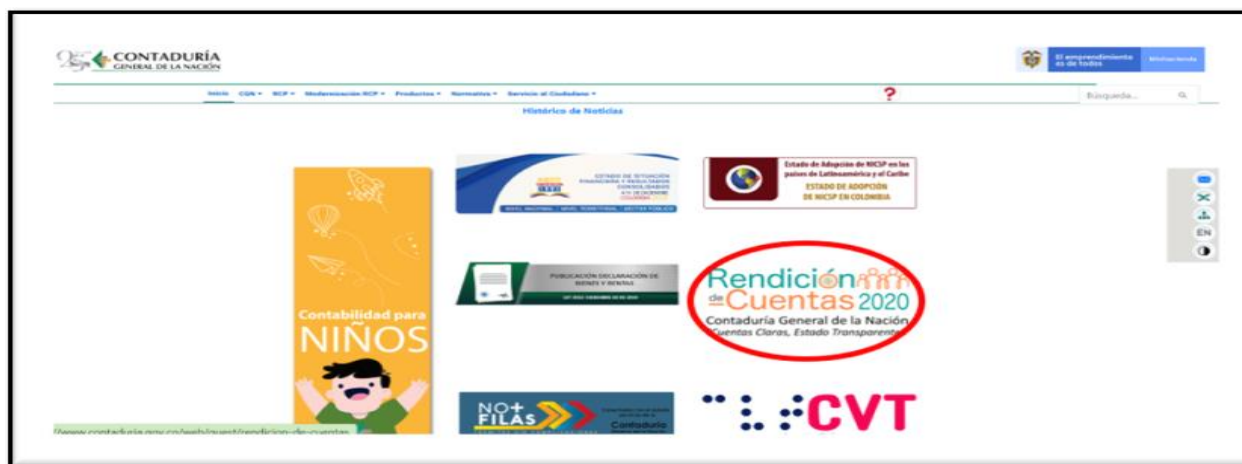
CONTADURÍA
GENERAL DE LA NACIÓN

El emprendimiento es de todos
MinHacienda

Inicio CGN ▾ RCP ▾ Modernización RCP ▾ Productos ▾ Normativa ▾ Servicio al Ciudadano ▾

?

Búsqueda...

Histórico de Noticias

Contabilidad para
NIÑOS

ESTADO DE SITUACIÓN FINANCIERA Y RESULTADOS CONSOLIDADOS
A 31 DE DICIEMBRE
COLOMBIA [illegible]
NIVEL NACIONAL - NIVEL TERRITORIAL - SECTOR PÚBLICO

Estado de Adopción de NICSP en los países de Latinoamérica y el Caribe
ESTADO DE ADOPCIÓN
DE NICSP EN COLOMBIA

PUBLICACIÓN DECLARACIÓN DE BIENES Y RENTAS
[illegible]

Rendición
de Cuentas 2020
Contaduría General de la Nación
Cuentas Claras, Estado Transparente

NO+
FILAS
Contaduría

CVT

EN

//www.contaduria.gov.co/web/guest/rendicion-de-cuentas